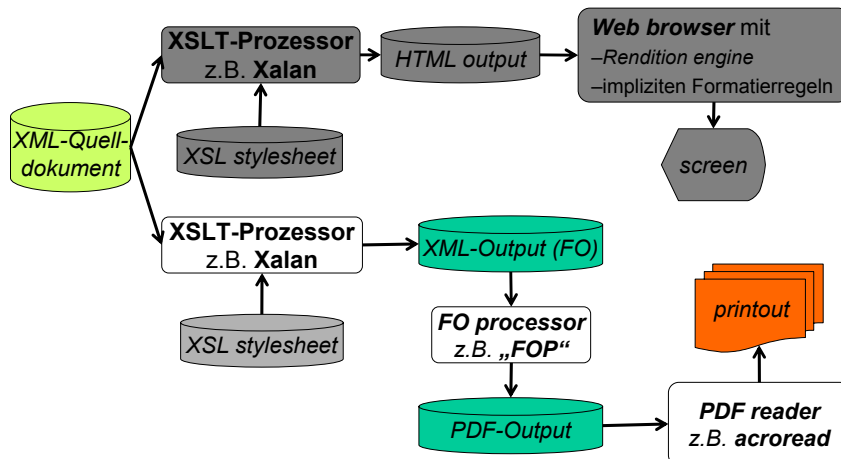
XML-Quell-dokument

XSLT-Prozessor z.B. Xalan

XSL stylesheet

HTML output

Web browser mit
–Rendition engine
–impliziten Formatierregeln

screen

XSLT-Prozessor z.B. Xalan

XSL stylesheet

XML-Output (FO)

FO processor z.B. „FOP“

PDF-Output

PDF reader z.B. acroread

printout